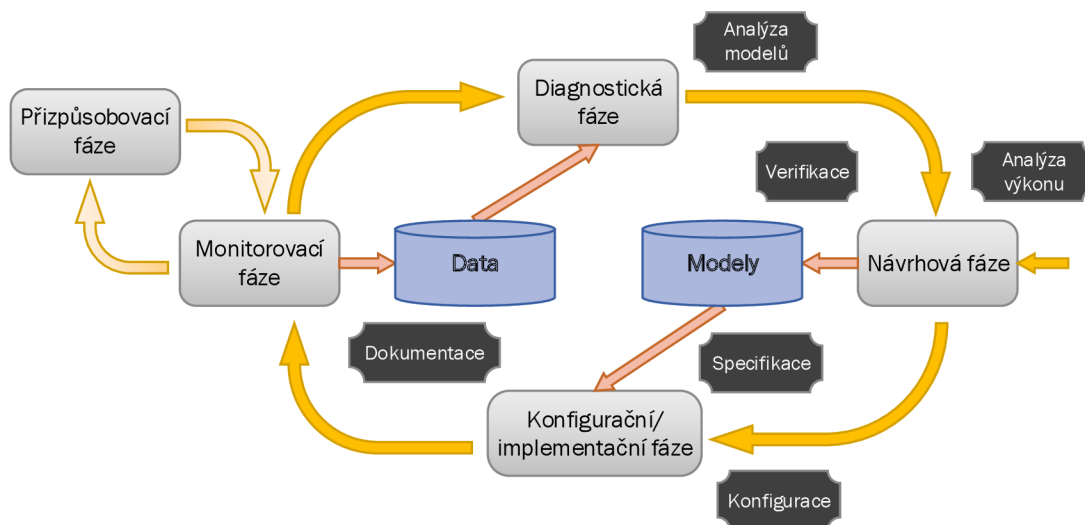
Analýza modelů

Přizpůsobovací fáze

Diagnostická fáze

Verifikace

Analýza výkonu

Monitorovací fáze

Data

Modely

Návrhová fáze

Dokumentace

Specifikace

Konfigurační/ implementační fáze

Konfigurace